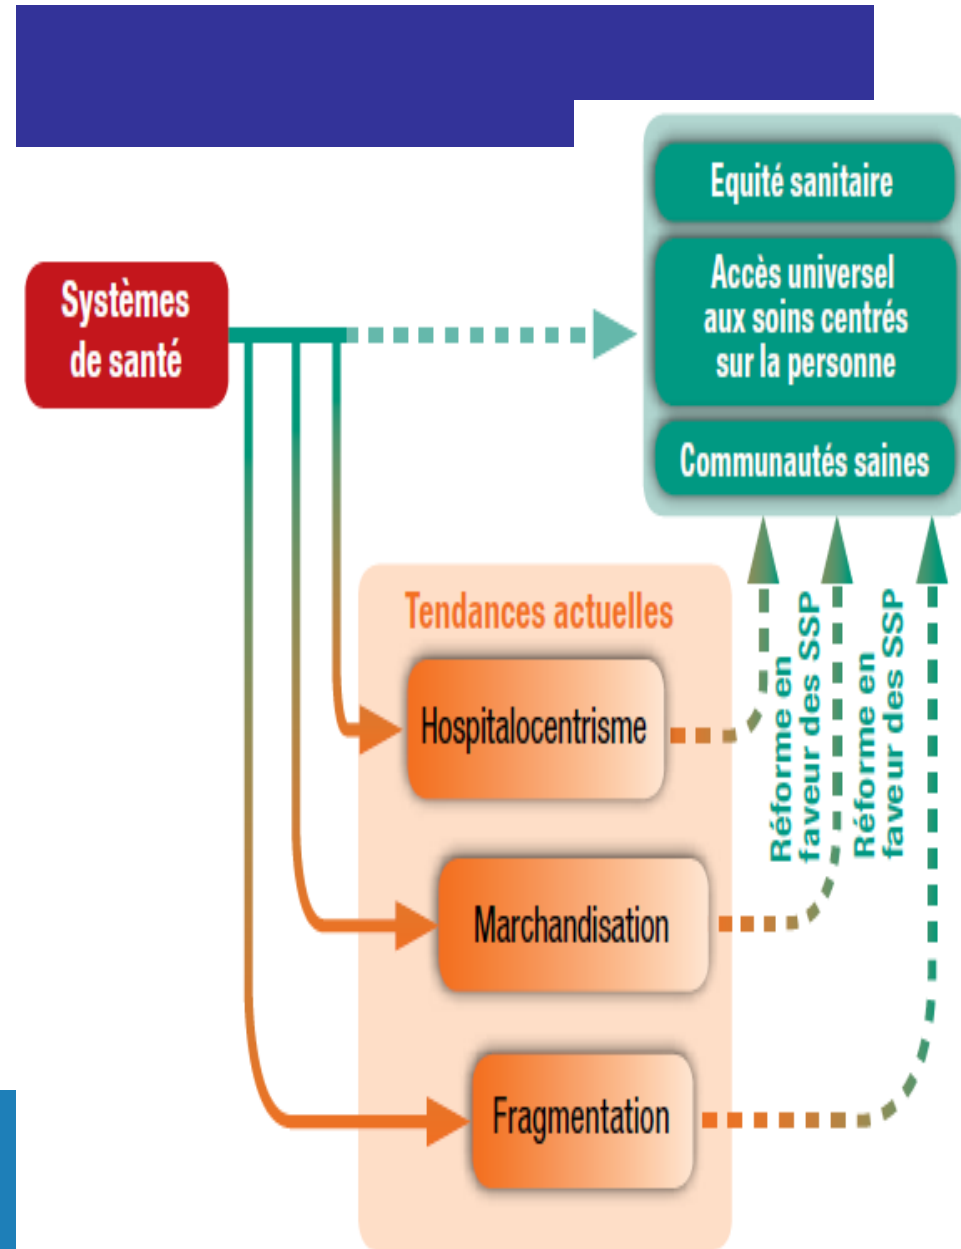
Systèmes de santé

Equité sanitaire

Accès universel aux soins centrés sur la personne

Communautés saines

Tendances actuelles

Hospitalocentrisme

Marchandisation

Fragmentation

Réforme en faveur des SSP

Réforme en faveur des SSP